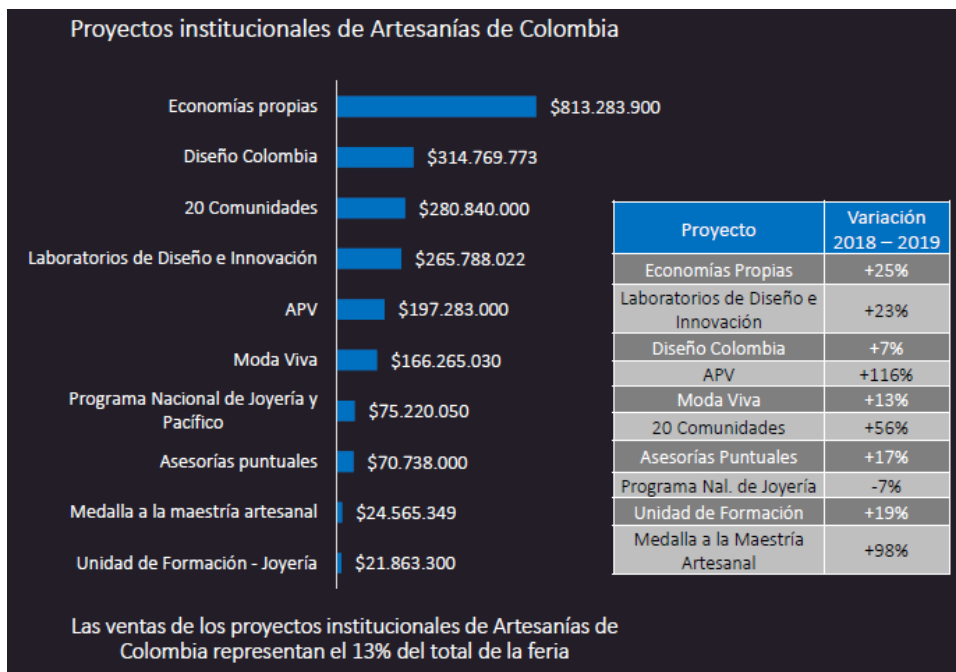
Proyectos institucionales de Artesanías de Colombia

Economías propias $813.283.900
Diseño Colombia $314.769.773
20 Comunidades $280.840.000
Laboratorios de Diseño e Innovación $265.788.022
APV $197.283.000
Moda Viva $166.265.030
Programa Nacional de Joyería y Pacífico $75.220.050
Asesorías puntuales $70.738.000
Medalla a la maestría artesanal $24.565.349
Unidad de Formación - Joyería $21.863.300

| Proyecto | Variación 2018 – 2019 |
|---|---|
| Economías Propias | +25% |
| Laboratorios de Diseño e Innovación | +23% |
| Diseño Colombia | +7% |
| APV | +116% |
| Moda Viva | +13% |
| 20 Comunidades | +56% |
| Asesorías Puntuales | +17% |
| Programa Nal. de Joyería | -7% |
| Unidad de Formación | +19% |
| Medalla a la Maestría Artesanal | +98% |

Las ventas de los proyectos institucionales de Artesanías de Colombia representan el 13% del total de la feria